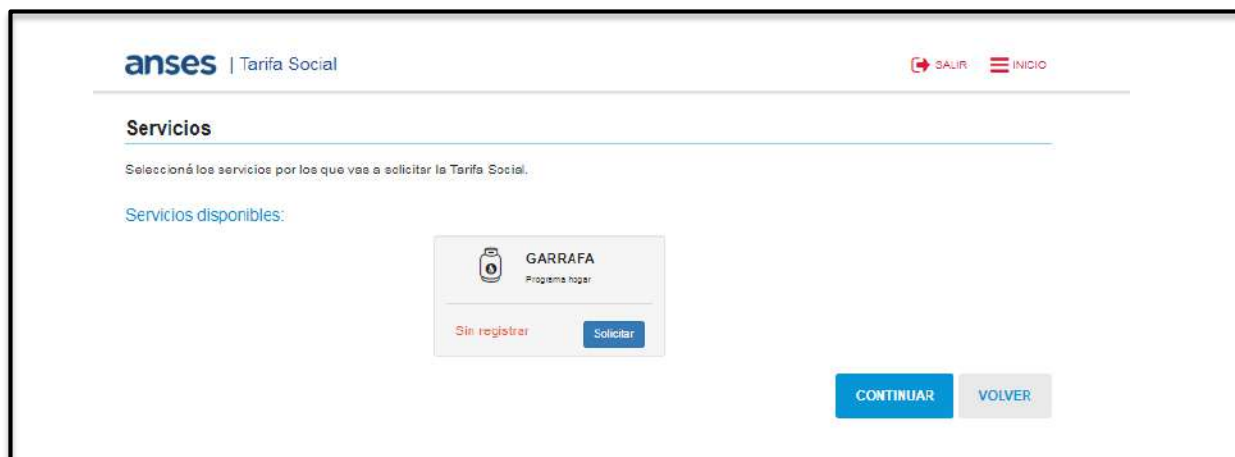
anses | Tarifa Social

SALIR INICIO

Servicios

Seleccioná los servicios por los que vas a solicitar la Tarifa Social.

Servicios disponibles:

GARRAFA
Programa hogar

Sin registrar
Solicitar

CONTINUAR
VOLVER